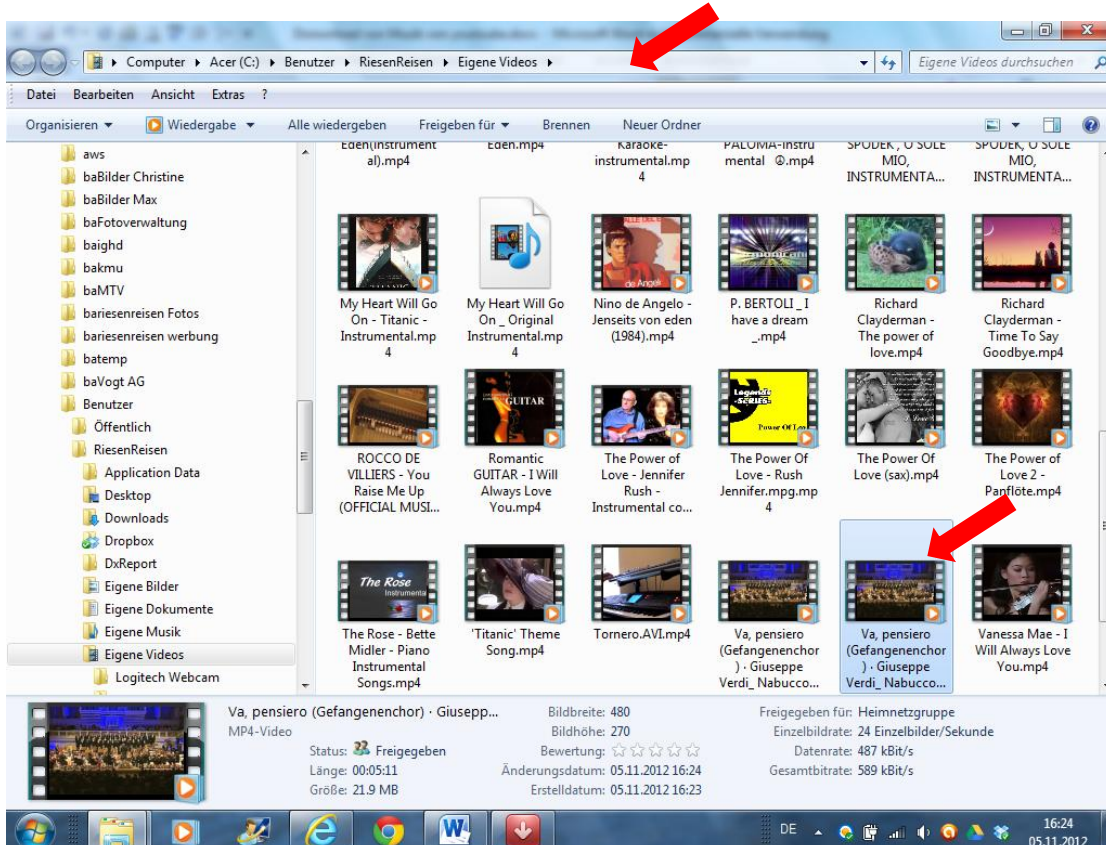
Computer ▸ Acer (C:) ▸ Benutzer ▸ RiesenReisen ▸ Eigene Videos ▸

Eigene Videos durchsuchen

Datei Bearbeiten Ansicht Extras ?

Organisieren ▾ Wiedergabe ▾ Alle wiedergeben Freigeben für ▾ Brennen Neuer Ordner

aws
baBilder Christine
baBilder Max
baFotoverwaltung
baighd
bakmu
baMTV
bariesenreisen Fotos
bariesenreisen werbung
batemp
baVogt AG
Benutzer
Öffentlich
RiesenReisen
Application Data
Desktop
Downloads
Dropbox
DxReport
Eigene Bilder
Eigene Dokumente
Eigene Musik
Eigene Videos
Logitech Webcam

Eden(instrumental).mp4
Eden.mp4
Karaoke-instrumental.mp4
PALOMA-Instrumental ①.mp4
SPODEK , O SOLE MIO, INSTRUMENTA...
SPODEK , O SOLE MIO, INSTRUMENTA...

My Heart Will Go On - Titanic - Instrumental.mp4
My Heart Will Go On _ Original Instrumental.mp4
Nino de Angelo - Jenseits von eden (1984).mp4
P. BERTOLI _ I have a dream _.mp4
Richard Clayderman - The power of love.mp4
Richard Clayderman - Time To Say Goodbye.mp4

ROCCO DE VILLIERS - You Raise Me Up (OFFICIAL MUSI...
Romantic GUITAR - I Will Always Love You.mp4
The Power of Love - Jennifer Rush - Instrumental co...
The Power Of Love - Rush Jennifer.mpg.mp4
The Power Of Love (sax).mp4
The Power of Love 2 - Panflöte.mp4

The Rose - Bette Midler - Piano Instrumental Songs.mp4
'Titanic' Theme Song.mp4
Tornero.AVI.mp4
Va, pensiero (Gefangenenchor) · Giuseppe Verdi_ Nabucco...
Va, pensiero (Gefangenenchor) · Giuseppe Verdi_ Nabucco...
Vanessa Mae - I Will Always Love You.mp4

Va, pensiero (Gefangenenchor) · Giusepp...
MP4-Video
Status: Freigegeben
Länge: 00:05:11
Größe: 21.9 MB
Bildbreite: 480
Bildhöhe: 270
Bewertung: ☆☆☆☆☆
Änderungsdatum: 05.11.2012 16:24
Erstelldatum: 05.11.2012 16:23
Freigegeben für: Heimnetzgruppe
Einzelbildrate: 24 Einzelbilder/Sekunde
Datenrate: 487 kBit/s
Gesamtbitrate: 589 kBit/s

DE
16:24
05.11.2012